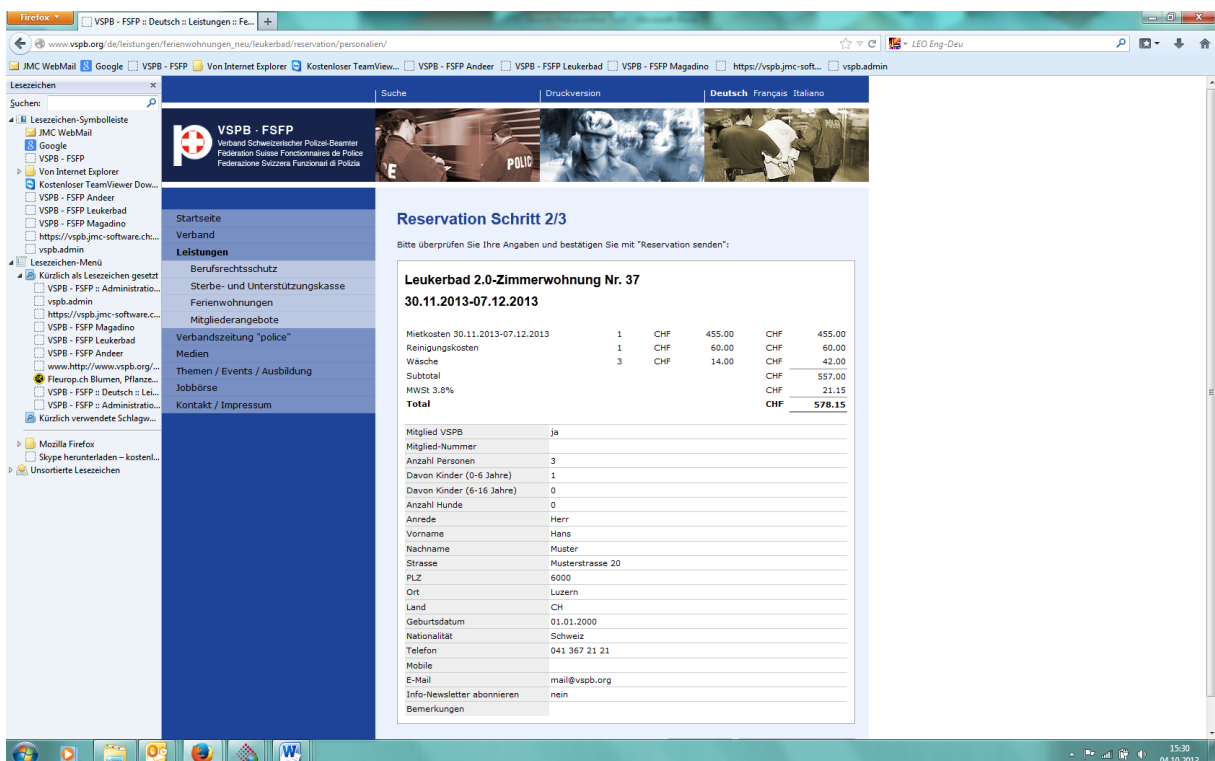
Firefox
VSPB - FSFP :: Deutsch :: Leistungen :: Fe...
www.vspb.org/de/leistungen/ferienwohnungen_neu/leukerbad/reservation/personalien/
LEO Eng-Deu
JMC WebMail Google VSPB - FSFP Von Internet Explorer Kostenloser TeamView... VSPB - FSFP Andeer VSPB - FSFP Leukerbad VSPB - FSFP Magadino https://vspb.jmc-soft... vspb.admin

Lesezeichen
Suchen:
Lesezeichen-Symbolleiste
JMC WebMail
Google
VSPB - FSFP
Von Internet Explorer
Kostenloser TeamViewer Dow...
VSPB - FSFP Andeer
VSPB - FSFP Leukerbad
VSPB - FSFP Magadino
https://vspb.jmc-software.ch:...
vspb.admin
Lesezeichen-Menü
Kürzlich als Lesezeichen gesetzt
VSPB - FSFP :: Administratio...
vspb.admin
https://vspb.jmc-software.c...
VSPB - FSFP Magadino
VSPB - FSFP Leukerbad
VSPB - FSFP Andeer
www.http://www.vspb.org/...
Fleurop.ch Blumen, Pflanze...
VSPB - FSFP :: Deutsch :: Lei...
VSPB - FSFP :: Administratio...
Kürzlich verwendete Schlagw...
Mozilla Firefox
Skype herunterladen – kostenl...
Unsortierte Lesezeichen

Suche | Druckversion | Deutsch Français Italiano

VSPB · FSFP
Verband Schweizerischer Polizei-Beamter
Fédération Suisse Fonctionnaires de Police
Federazione Svizzera Funzionari di Polizia

POLIC

Startseite
Verband
Leistungen
Berufsrechtsschutz
Sterbe- und Unterstützungskasse
Ferienwohnungen
Mitgliederangebote
Verbandszeitung "police"
Medien
Themen / Events / Ausbildung
Jobbörse
Kontakt / Impressum

Reservation Schritt 2/3

Bitte überprüfen Sie Ihre Angaben und bestätigen Sie mit "Reservation senden":

Leukerbad 2.0-Zimmerwohnung Nr. 37
30.11.2013-07.12.2013

| | | | | | |
|---|---|---|---|---|---|
| Mietkosten 30.11.2013-07.12.2013 | 1 | CHF | 455.00 | CHF | 455.00 |
| Reinigungskosten | 1 | CHF | 60.00 | CHF | 60.00 |
| Wäsche | 3 | CHF | 14.00 | CHF | 42.00 |
| Subtotal | | | | CHF | 557.00 |
| MWSt 3.8% | | | | CHF | 21.15 |
| Total | | | | CHF | 578.15 |

| | |
|---|---|
| Mitglied VSPB | ja |
| Mitglied-Nummer | |
| Anzahl Personen | 3 |
| Davon Kinder (0-6 Jahre) | 1 |
| Davon Kinder (6-16 Jahre) | 0 |
| Anzahl Hunde | 0 |
| Anrede | Herr |
| Vorname | Hans |
| Nachname | Muster |
| Strasse | Musterstrasse 20 |
| PLZ | 6000 |
| Ort | Luzern |
| Land | CH |
| Geburtsdatum | 01.01.2000 |
| Nationalität | Schweiz |
| Telefon | 041 367 21 21 |
| Mobile | |
| E-Mail | mail@vspb.org |
| Info-Newsletter abonnieren | nein |
| Bemerkungen | |

15:30
04.10.2013